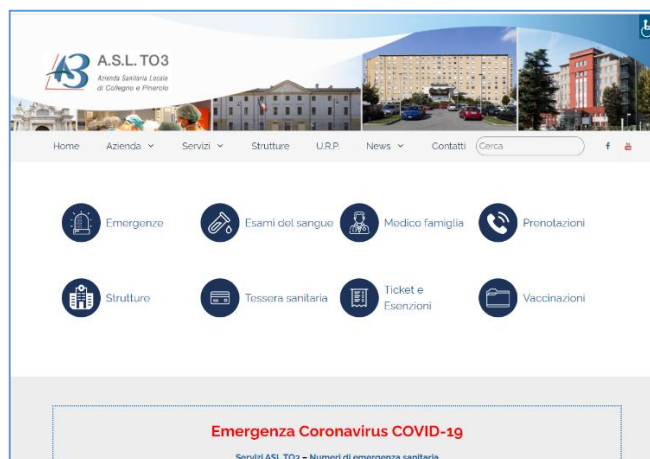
A3 A.S.L. TO3
Azienda Sanitaria Locale di Collegno e Pinerolo

Home Azienda Servizi Strutture U.R.P. News Contatti Cerca

Emergenze
Esami del sangue
Medico famiglia
Prenotazioni
Strutture
Tessera sanitaria
Ticket e Esenzioni
Vaccinazioni

Emergenza Coronavirus COVID-19

Servizi ASL TO3 – Numeri di emergenza sanitaria